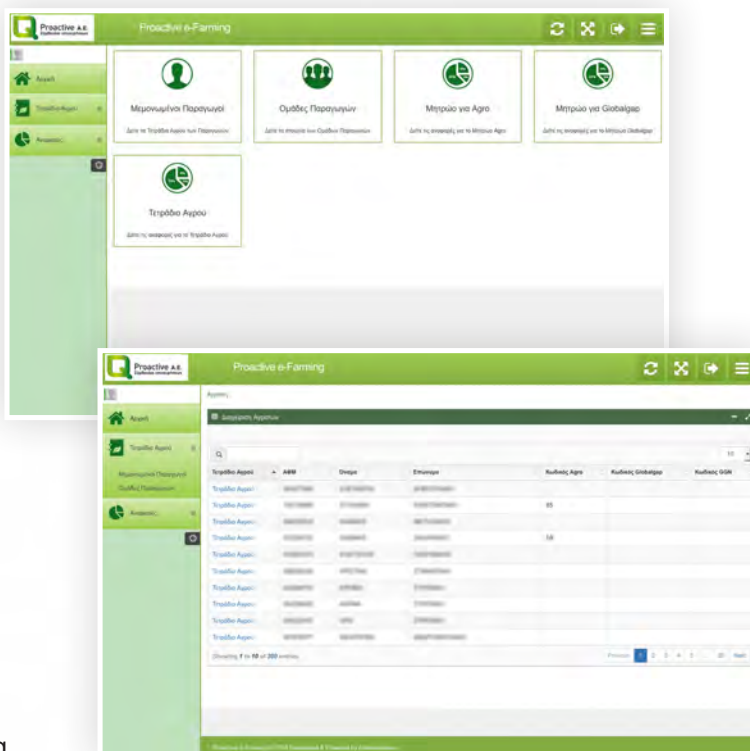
Proactive A.E.

Proactive e-Farming

Αρχική

Τετράδιο Αγρού

Αναφορές

Μεμονωμένοι Παραγωγοί

Δείτε τα Τετράδια Αγρού των Παραγωγών

Ομάδες Παραγωγών

Δείτε τα στοιχεία των Ομάδων Παραγωγών

Μητρώο για Agro

Δείτε τις αναφορές για το Μητρώο Agro

Μητρώο για Globalgap

Δείτε τις αναφορές για το Μητρώο Globalgap

Τετράδιο Αγρού

Δείτε τις αναφορές για το Τετράδιο Αγρού

Proactive A.E.

Proactive e-Farming

Αρχική

Αρχική

Τετράδιο Αγρού

Μεμονωμένοι Παραγωγοί

Ομάδες Παραγωγών

Αναφορές

Διαχείριση Αγροτών

| Τετράδιο Αγρού | ΑΦΜ | Όνομα | Επώνυμο | Κωδικός Agro | Κωδικός Globalgap | Κωδικός GGN |
|---|---|---|---|---|---|---|
| Τετράδιο Αγρού | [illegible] | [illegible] | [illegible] | | | |
| Τετράδιο Αγρού | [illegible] | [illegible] | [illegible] | 85 | | |
| Τετράδιο Αγρού | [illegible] | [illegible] | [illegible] | | | |
| Τετράδιο Αγρού | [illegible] | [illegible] | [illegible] | 58 | | |
| Τετράδιο Αγρού | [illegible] | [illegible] | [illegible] | | | |
| Τετράδιο Αγρού | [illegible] | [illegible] | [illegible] | | | |
| Τετράδιο Αγρού | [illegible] | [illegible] | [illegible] | | | |
| Τετράδιο Αγρού | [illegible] | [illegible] | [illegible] | | | |
| Τετράδιο Αγρού | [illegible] | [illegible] | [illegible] | | | |
| Τετράδιο Αγρού | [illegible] | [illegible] | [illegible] | | | |

Showing 1 to 10 of 203 entries

Previous 1 2 3 4 5 ... 21 Next

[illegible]